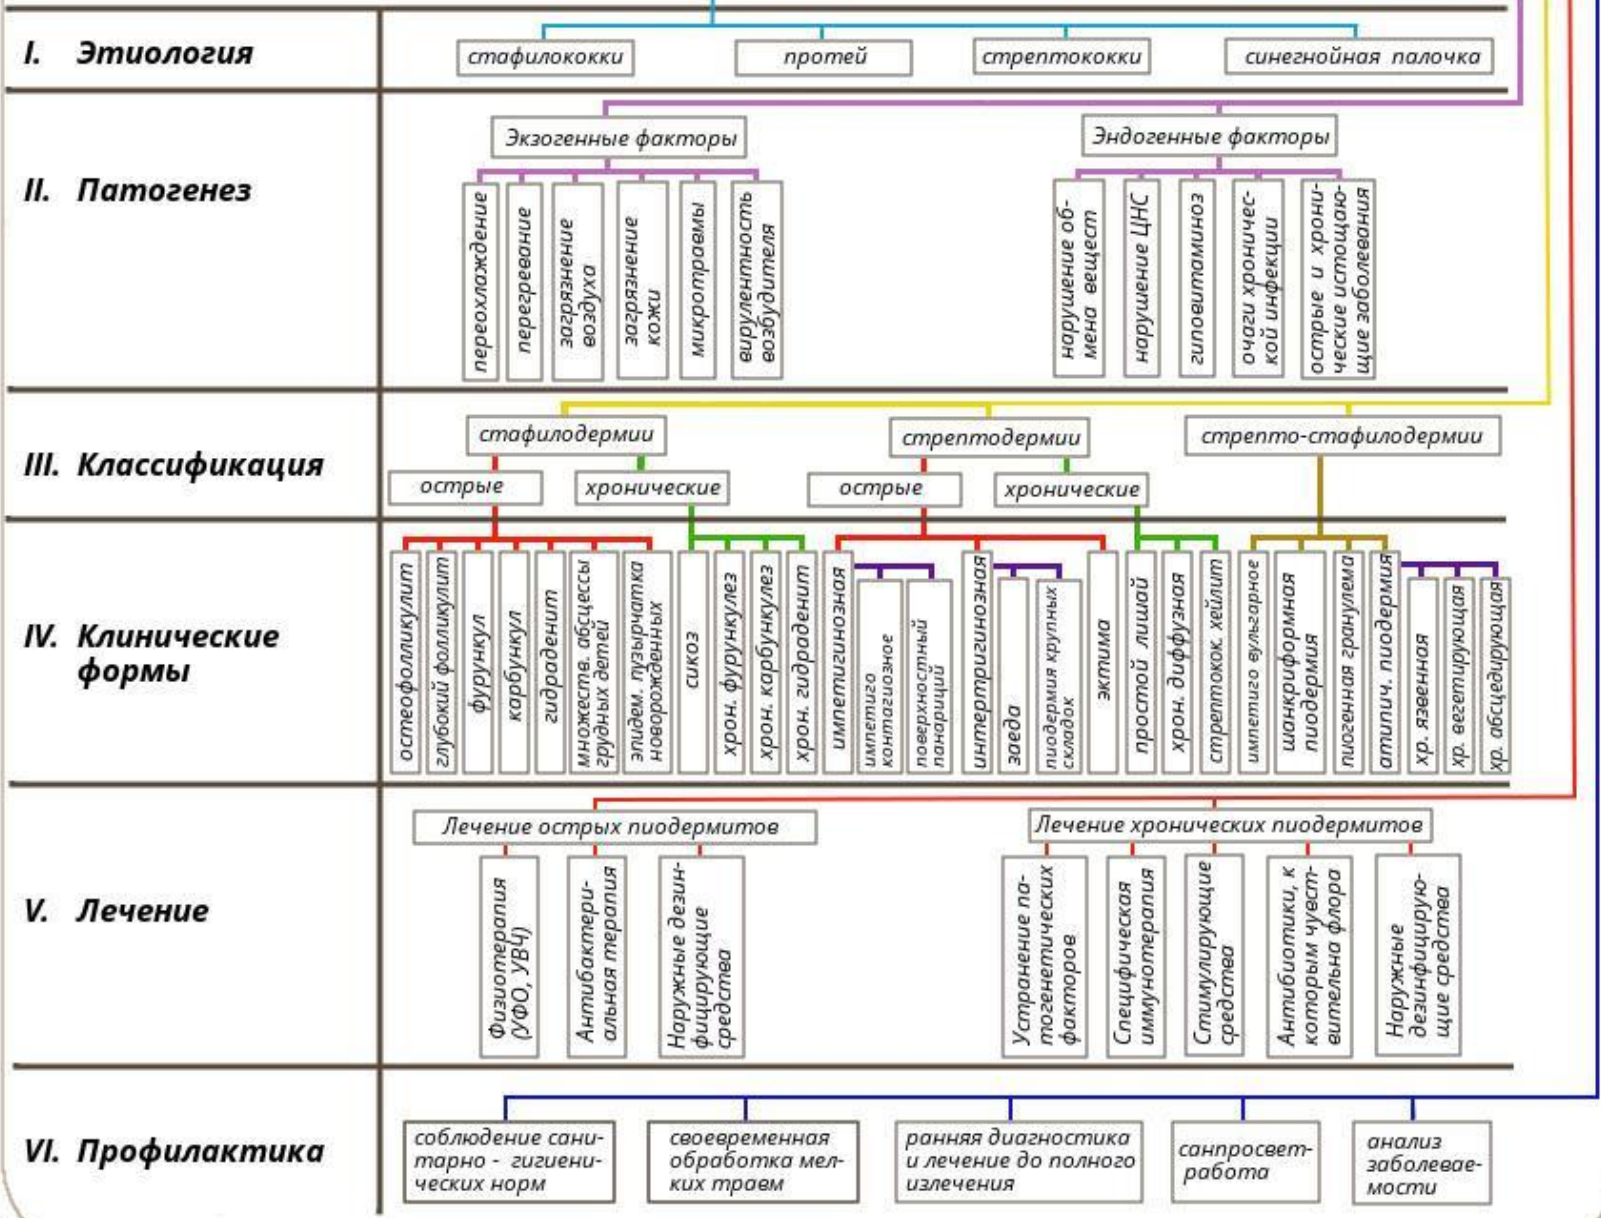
I. Этиология

стафилококки
протей
стрептококки
синегнойная палочка

II. Патогенез

Экзогенные факторы
переохлаждение
перегревание
загрязнение воздуха
загрязнение кожи
микротравмы
вирулентность возбудителя

Эндогенные факторы
нарушение обмена веществ
нарушение ЦНС
гиповитаминоз
очаги хронической инфекции
острые и хронические истощающие заболевания

III. Классификация

стафилодермии
острые
хронические
стрептодермии
острые
хронические
стрепто-стафилодермии

IV. Клинические формы

остеофолликулит
глубокий фолликулит
фурункул
карбункул
гидраденит
множеств. абсцессы грудных детей
эпидем. пузырчатка новорожденных
сикоз
хрон. фурункулез
хрон. карбункулез
хрон. гидраденит
импетигинозная
импетиго контагиозное
поверхностный панариций
интертригинозная
заеда
пиодермия крупных складок
эктима
простой лишай
хрон. диффузная
стрептокок. хейлит
импетиго вульгарное
шанкриформная пиодермия
пиогенная гранулема
атипич. пиодермия
хр. язвенная
хр. вегетирующая
хр. абсцедирующая

V. Лечение

Лечение острых пиодермитов
Физиотерапия (УФО, УВЧ)
Антибактериальная терапия
Наружные дезинфицирующие средства

Лечение хронических пиодермитов
Устранение патогенетических факторов
Специфическая иммунотерапия
Стимулирующие средства
Антибиотики, к которым чувствительна флора
Наружные дезинфицирующие средства

VI. Профилактика

соблюдение санитарно - гигиенических норм
своевременная обработка мелких травм
ранняя диагностика и лечение до полного излечения
санпросветработа
анализ заболеваемости